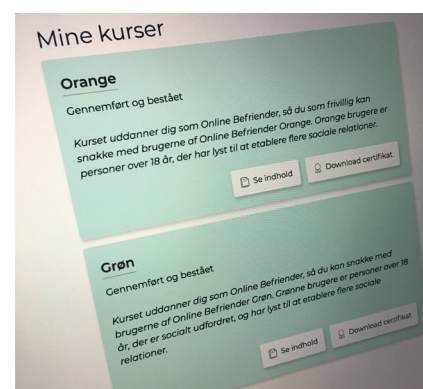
Mine kurser

Orange

Gennemført og bestået

Kurset uddanner dig som Online Befriender, så du som frivillig kan snakke med brugerne af Online Befriender Orange. Orange brugere er personer over 18 år, der har lyst til at etablere flere sociale relationer.

Se indhold

Download certifikat

Grøn

Gennemført og bestået

Kurset uddanner dig som Online Befriender, så du kan snakke med brugerne af Online Befriender Grøn. Grønne brugere er personer over 18 år, der er socialt udfordret, og har lyst til at etablere flere sociale relationer.

Se indhold

Download certifikat